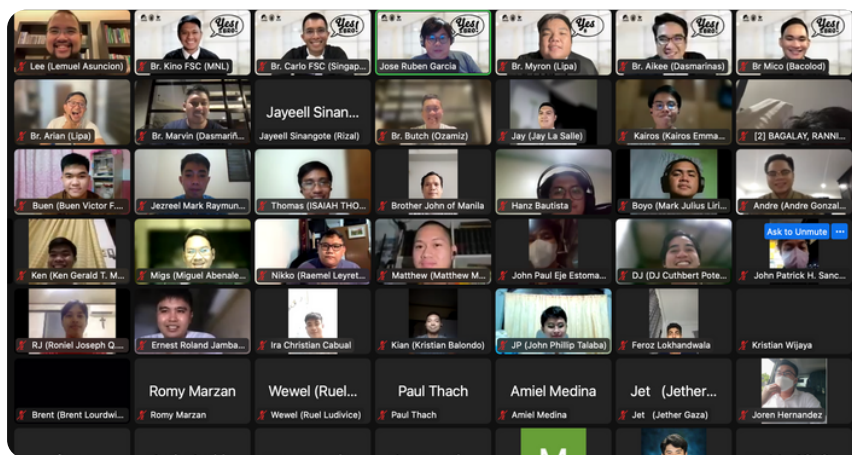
Lee (Lemuel Asuncion)
Yes! Br. Kino FSC (MNL)
Yes! Br. Carlo FSC (Singap...
Yes! Jose Ruben Garcia
Yes! Br. Myron (Lipa)
Yes! Br. Aikee (Dasmarinas)
Yes! Br Mico (Bacolod)
Br. Arian (Lipa)
Br. Marvin (Dasmariñ...
Jayeell Sinan...
Jayeell Sinangote (Rizal)
Br. Butch (Ozamiz)
Jay (Jay La Salle)
Kairos (Kairos Emma...
[2] BAGALAY, RANNI...
Buen (Buen Victor F...
Jezreel Mark Raymun...
Thomas (ISAIAH THO...
Brother John of Manila
Hanz Bautista
Boyo (Mark Julius Liri...
Andre (Andre Gonzal...
Ken (Ken Gerald T. M...
Migs (Miguel Abenale...
Nikko (Raemel Leyret...
Matthew (Matthew M...
John Paul Eje Estoma...
DJ (DJ Cuthbert Pote...
Ask to Unmute
John Patrick H. Sanc...
RJ (Roniel Joseph Q...
Ernest Roland Jamba...
Ira Christian Cabual
Kian (Kristian Balondo)
JP (John Phillip Talaba)
Feroz Lokhandwala
Kristian Wijaya
Brent (Brent Lourdwi...
Romy Marzan
Romy Marzan
Wewel (Ruel...
Wewel (Ruel Ludivice)
Paul Thach
Paul Thach
Amiel Medina
Amiel Medina
Jet (Jether...
Jet (Jether Gaza)
Joren Hernandez